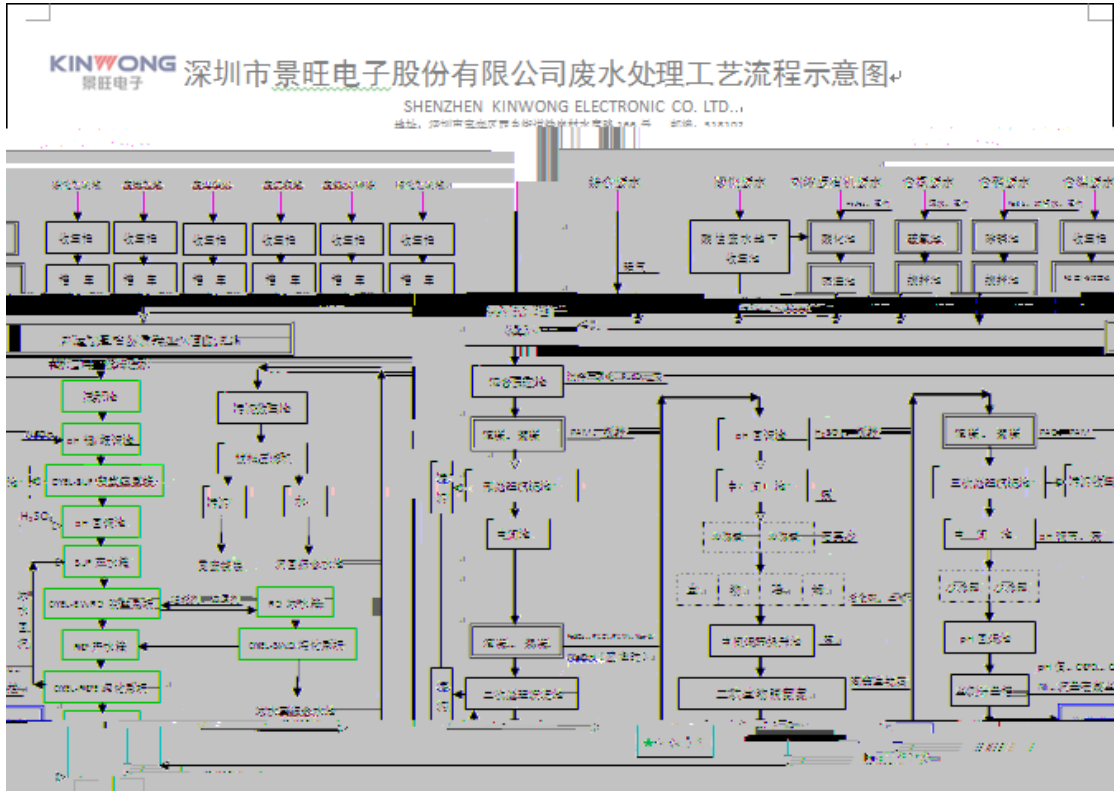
KINWONG 景旺电子 深圳市景旺电子股份有限公司废水处理工艺流程示意图

SHENZHEN KINWONG ELECTRONIC CO. LTD.

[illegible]

收集池 收集池 收集池 收集池 收集池 收集池

综合废水

收集池

pH调节池

pH反应池

沉淀池

中间池

混凝、絮凝

二沉池

pH调节池

二级生物处理

混凝、絮凝

沉淀池

pH调节池

H2SO4

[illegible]